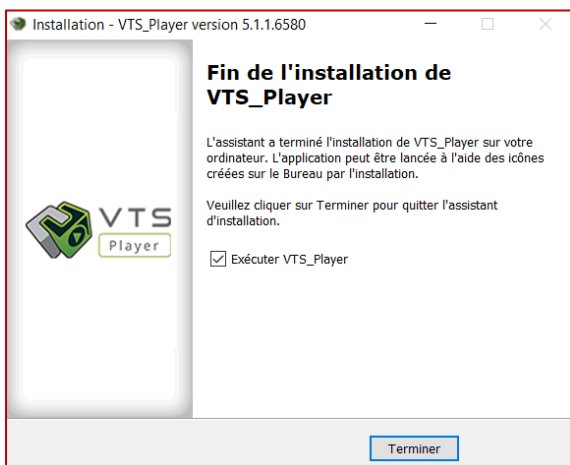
Installation - VTS_Player version 5.1.1.6580

VTS Player

Fin de l'installation de VTS_Player

L'assistant a terminé l'installation de VTS_Player sur votre ordinateur. L'application peut être lancée à l'aide des icônes créées sur le Bureau par l'installation.

Veuillez cliquer sur Terminer pour quitter l'assistant d'installation.

Exécuter VTS_Player

Terminer